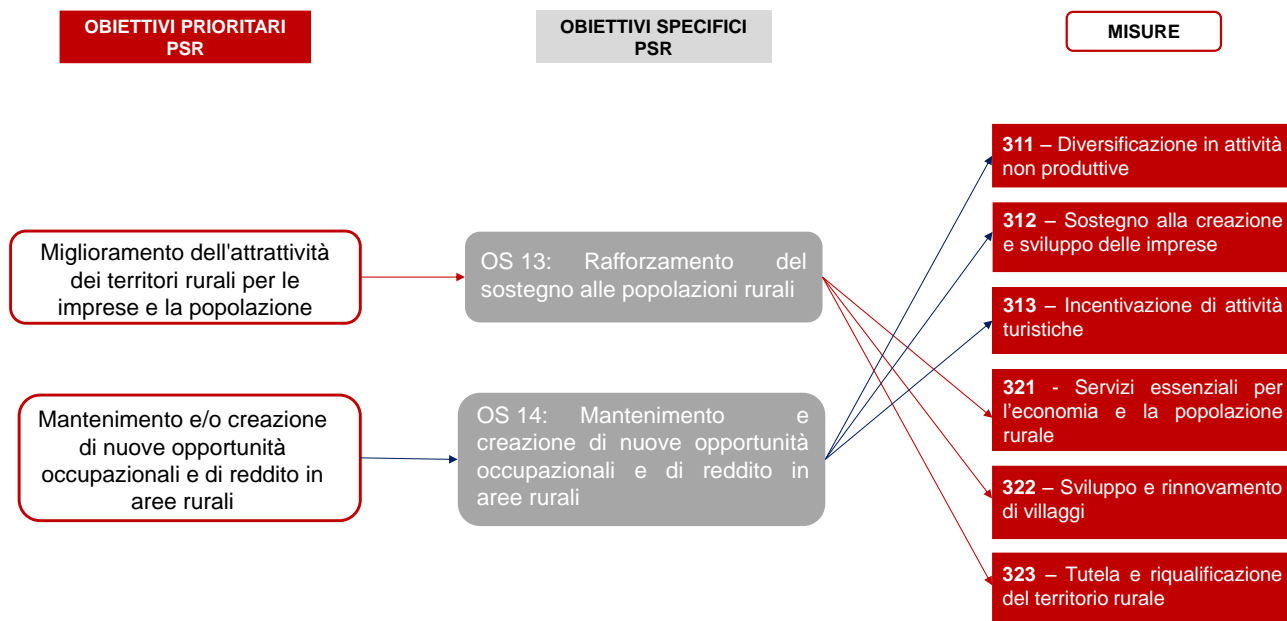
OBIETTIVI PRIORITARI PSR

OBIETTIVI SPECIFICI PSR

MISURE

Miglioramento dell'attrattività dei territori rurali per le imprese e la popolazione

Mantenimento e/o creazione di nuove opportunità occupazionali e di reddito in aree rurali

OS 13: Rafforzamento del sostegno alle popolazioni rurali

OS 14: Mantenimento e creazione di nuove opportunità occupazionali e di reddito in aree rurali

**311** – Diversificazione in attività non produttive

**312** – Sostegno alla creazione e sviluppo delle imprese

**313** – Incentivazione di attività turistiche

**321** - Servizi essenziali per l'economia e la popolazione rurale

**322** – Sviluppo e rinnovamento di villaggi

**323** – Tutela e riqualificazione del territorio rurale